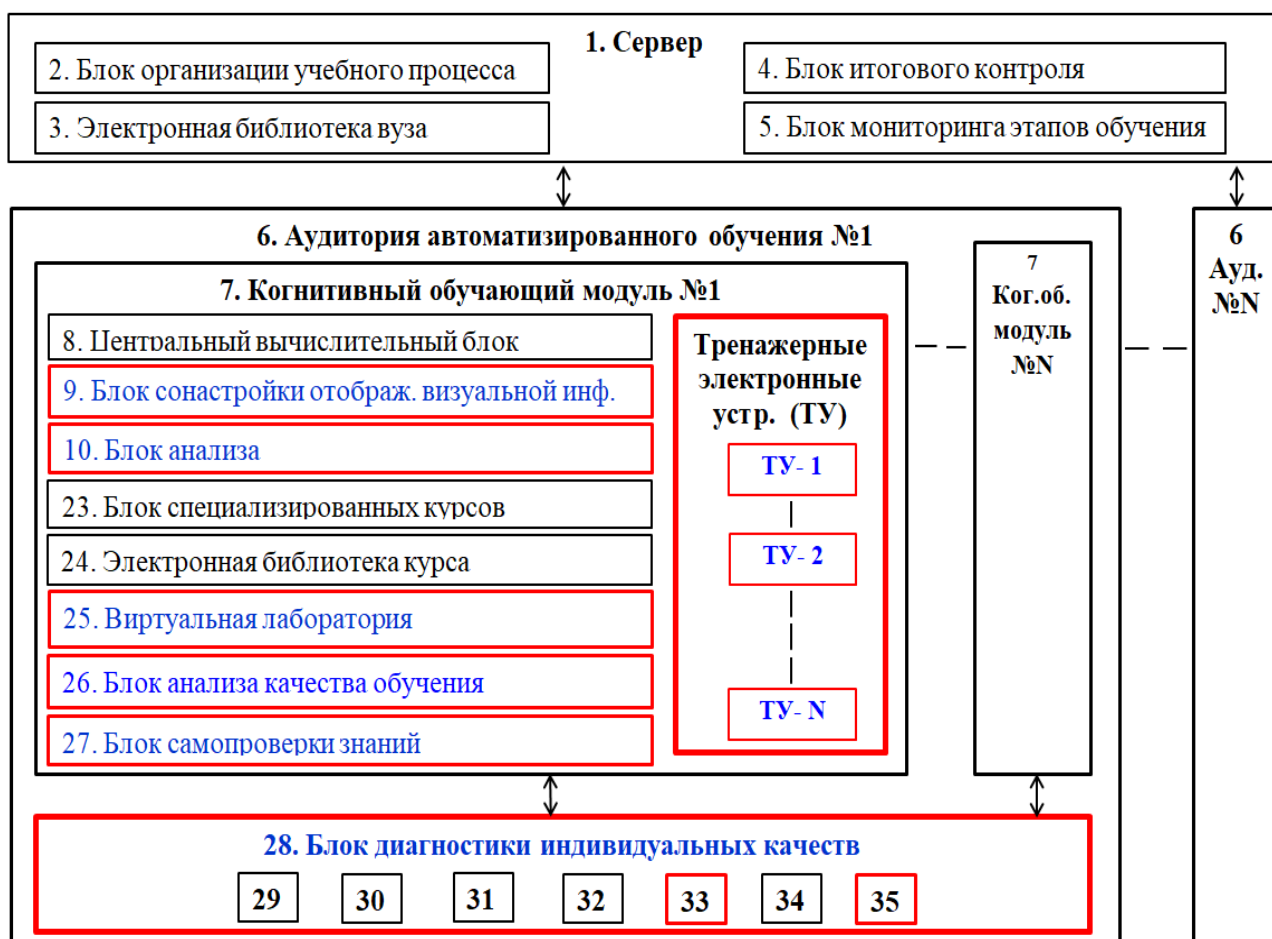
1. Сервер

2. Блок организации учебного процесса

3. Электронная библиотека вуза

4. Блок итогового контроля

5. Блок мониторинга этапов обучения

6. Аудитория автоматизированного обучения №1

7. Когнитивный обучающий модуль №1

8. Центральный вычислительный блок

9. Блок сонастройки отображ. визуальной инф.

10. Блок анализа

23. Блок специализированных курсов

24. Электронная библиотека курса

25. Виртуальная лаборатория

26. Блок анализа качества обучения

27. Блок самопроверки знаний

Тренажерные электронные устр. (ТУ)

ТУ- 1

ТУ- 2

ТУ- N

7 Ког.об. модуль №N

6 Ауд. №N

28. Блок диагностики индивидуальных качеств

29 30 31 32 33 34 35